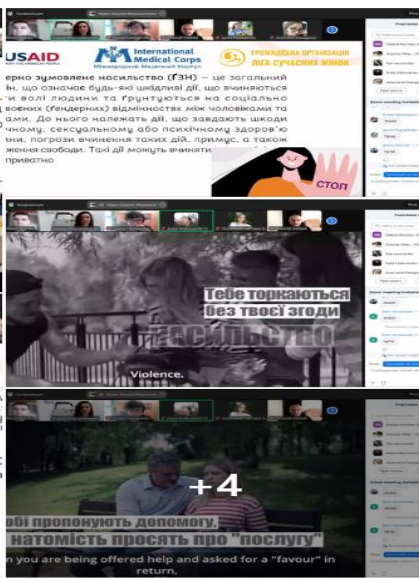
USAID

International Medical Corps
Міжнародний Медичний Корпус

ГРОМАДСЬКА ОРГАНІЗАЦІЯ
ЛІГА СУЧАСНИХ ЖІНОК

ерно зумовлене насильство (ГЗН) — це загальний ін, що означає будь-які шкідливі дії, що вчиняються і волі людини та ґрунтуються на соціально вових (гендерних) відмінностях між чоловіками та ами. До нього належать дії, що завдають шкоди чному, сексуальному або психічному здоров'ю ини, погрози вчинення таких дій, примус, а також ження свободи. Такі дії можуть вчиняти приватно

СТОП

Тебе торкаються без твоєї згоди
насильство

Violence.

+4

обі пропонують допомогу, натомість просять про "послугу"

n you are being offered help and asked for a "favour" in return,